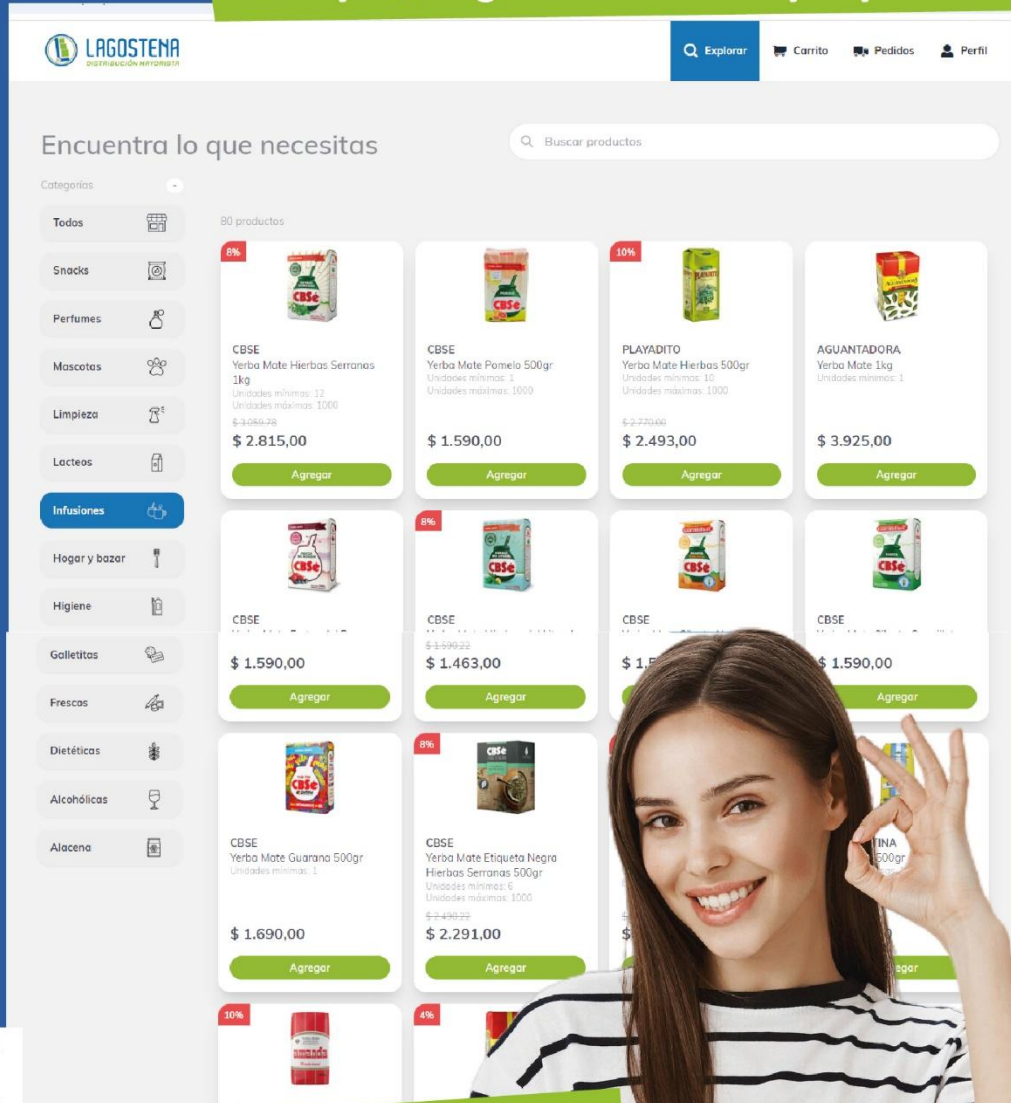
LAGOSTENA
DISTRIBUCIÓN MAYORISTA

Explorar
Carrito
Pedidos
Perfil

Encuentra lo que necesitas

Buscar productos

Categorías

Todos
Snacks
Perfumes
Mascotas
Limpieza
Lacteos
Infusiones
Hogar y bazar
Higiene
Galletitas
Frescos
Dietéticas
Alcohólicas
Alacena

80 productos

8%
CBSE
Yerba Mate Hierbas Serranas 1kg
Unidades mínimas: 12
Unidades máximas: 1000
$ 3.059,78
$ 2.815,00
Agregar

CBSE
Yerba Mate Pomelo 500gr
Unidades mínimas: 1
Unidades máximas: 1000
$ 1.590,00
Agregar

10%
PLAYADITO
Yerba Mate Hierbas 500gr
Unidades mínimas: 10
Unidades máximas: 1000
$ 2.770,00
$ 2.493,00
Agregar

AGUANTADORA
Yerba Mate 1kg
Unidades mínimas: 1
$ 3.925,00
Agregar

CBSE
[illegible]
$ 1.590,00
Agregar

8%
CBSE
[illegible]
$ 1.590,22
$ 1.463,00
Agregar

CBSE
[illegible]
$ 1.5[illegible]

CBSE
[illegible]
$ 1.590,00
Agregar

CBSE
Yerba Mate Guarana 500gr
Unidades mínimas: 1
$ 1.690,00
Agregar

8%
CBSE
Yerba Mate Etiqueta Negra Hierbas Serranas 500gr
Unidades mínimas: 6
Unidades máximas: 1000
$ 2.490,22
$ 2.291,00
Agregar

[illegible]INA
500gr
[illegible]gar

10%

4%